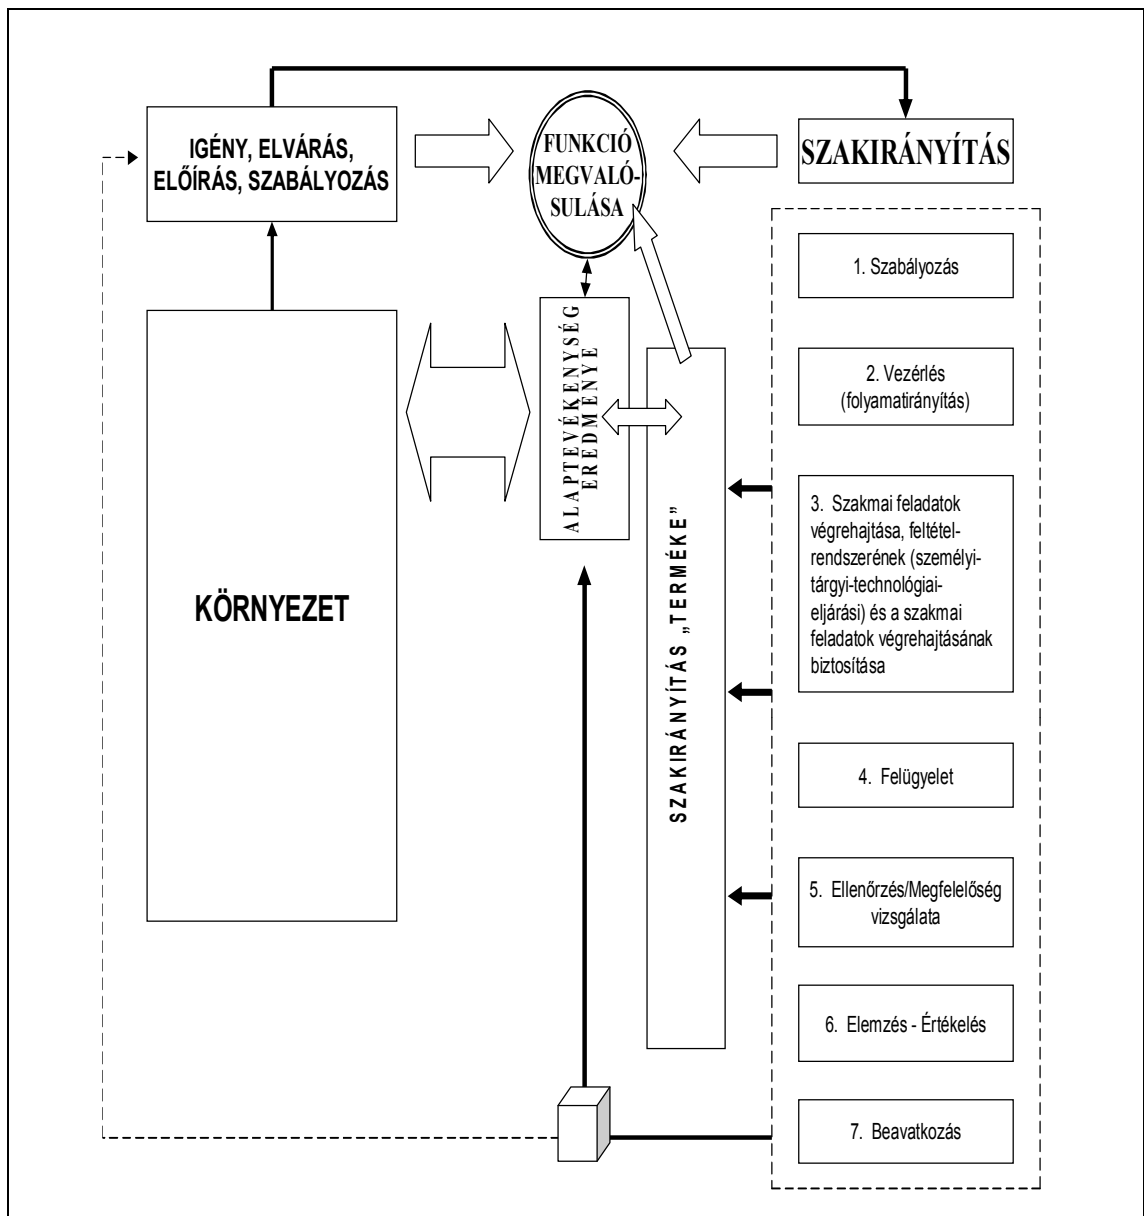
IGÉNY, ELVÁRÁS, ELŐÍRÁS, SZABÁLYOZÁS

FUNKCIÓ MEGVALÓSULÁSA

SZAKIRÁNYÍTÁS

1. Szabályozás

2. Vezérlés (folyamatirányítás)

3. Szakmai feladatok végrehajtása, feltételrendszerének (személyi-tárgyi-technológiai-eljárási) és a szakmai feladatok végrehajtásának biztosítása

4. Felügyelet

5. Ellenőrzés/Megfelelőség vizsgálata

6. Elemzés - Értékelés

7. Beavatkozás

KÖRNYEZET

ALAPTEVÉKENYSÉG EREDMÉNYE

SZAKIRÁNYÍTÁS „TERMÉKE"